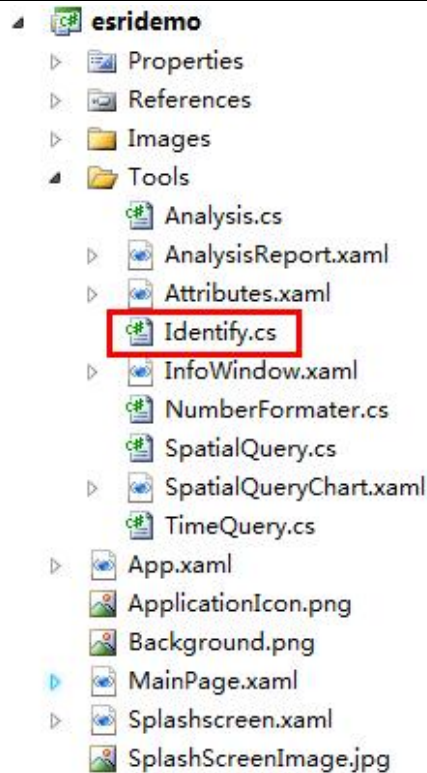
esridemo
Properties
References
Images
Tools
Analysis.cs
AnalysisReport.xaml
Attributes.xaml
Identify.cs
InfoWindow.xaml
NumberFormater.cs
SpatialQuery.cs
SpatialQueryChart.xaml
TimeQuery.cs
App.xaml
ApplicationIcon.png
Background.png
MainPage.xaml
Splashscreen.xaml
SplashScreenImage.jpg